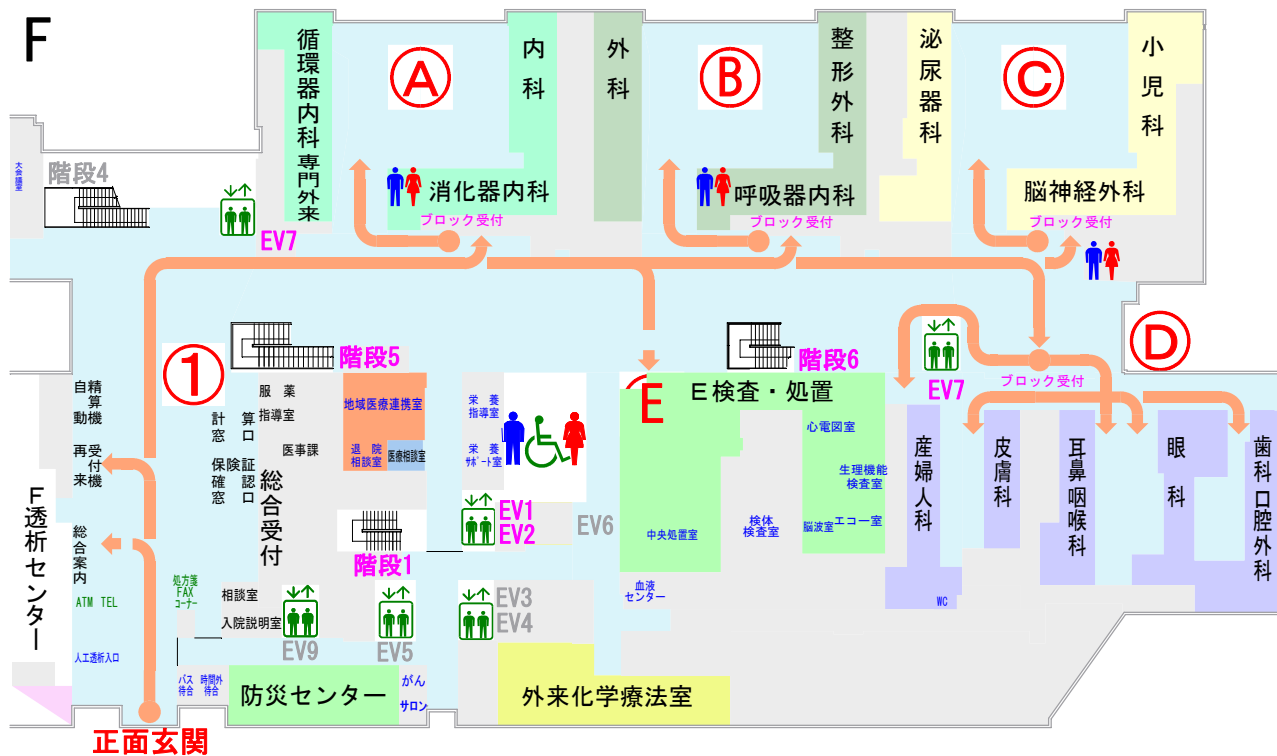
F

大会議室
階段4
EV7
循環器内科専門外来
Ⓐ
内科
消化器内科
ブロック受付
外科
Ⓑ
呼吸器内科
ブロック受付
整形外科
泌尿器科
Ⓒ
小児科
脳神経外科
ブロック受付
Ⓓ
EV7
ブロック受付

①
階段5
服薬指導室
計算窓口
医事課
保険証確認窓口
総合受付
地域医療連携室
退院相談室
医療相談室
自動精算機
再来受付機
総合案内
ATM TEL
人工透析入口
F透析センター
処方箋FAXコーナー
相談室
入院説明室
EV9
EV5
階段1
バス待合
時間外待合
防災センター
がんサロン
正面玄関

栄養指導室
栄養サポート室
EV1
EV2
EV6
EV3
EV4
外来化学療法室
階段6
E
E検査・処置
心電図室
生理機能検査室
脳波室
エコー室
中央処置室
検体検査室
血液センター
産婦人科
皮膚科
耳鼻咽喉科
眼科
歯科口腔外科
WC